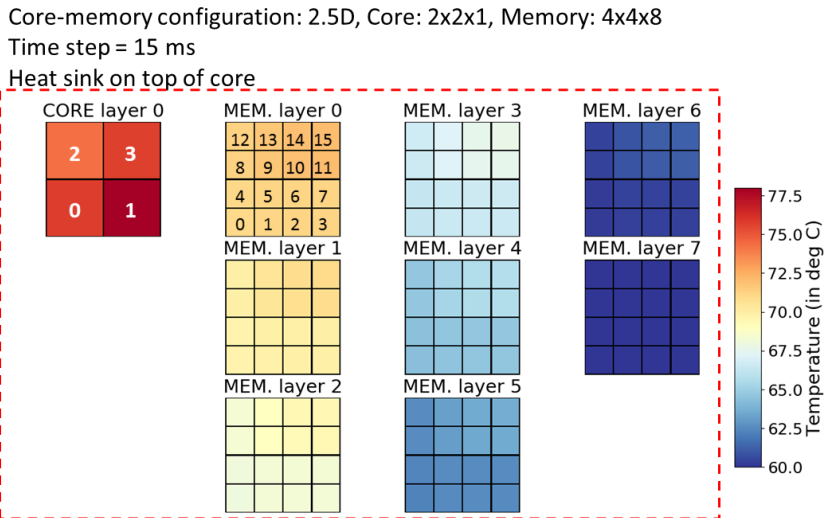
Core-memory configuration: 2.5D, Core: 2x2x1, Memory: 4x4x8
Time step = 15 ms
Heat sink on top of core

CORE layer 0

| 2 | 3 |
|---|---|
| 0 | 1 |

MEM. layer 0

| 12 | 13 | 14 | 15 |
|---|---|---|---|
| 8 | 9 | 10 | 11 |
| 4 | 5 | 6 | 7 |
| 0 | 1 | 2 | 3 |

MEM. layer 1

MEM. layer 2

MEM. layer 3

MEM. layer 4

MEM. layer 5

MEM. layer 6

MEM. layer 7

77.5
75.0
72.5
70.0
67.5
65.0
62.5
60.0
Temperature (in deg C)